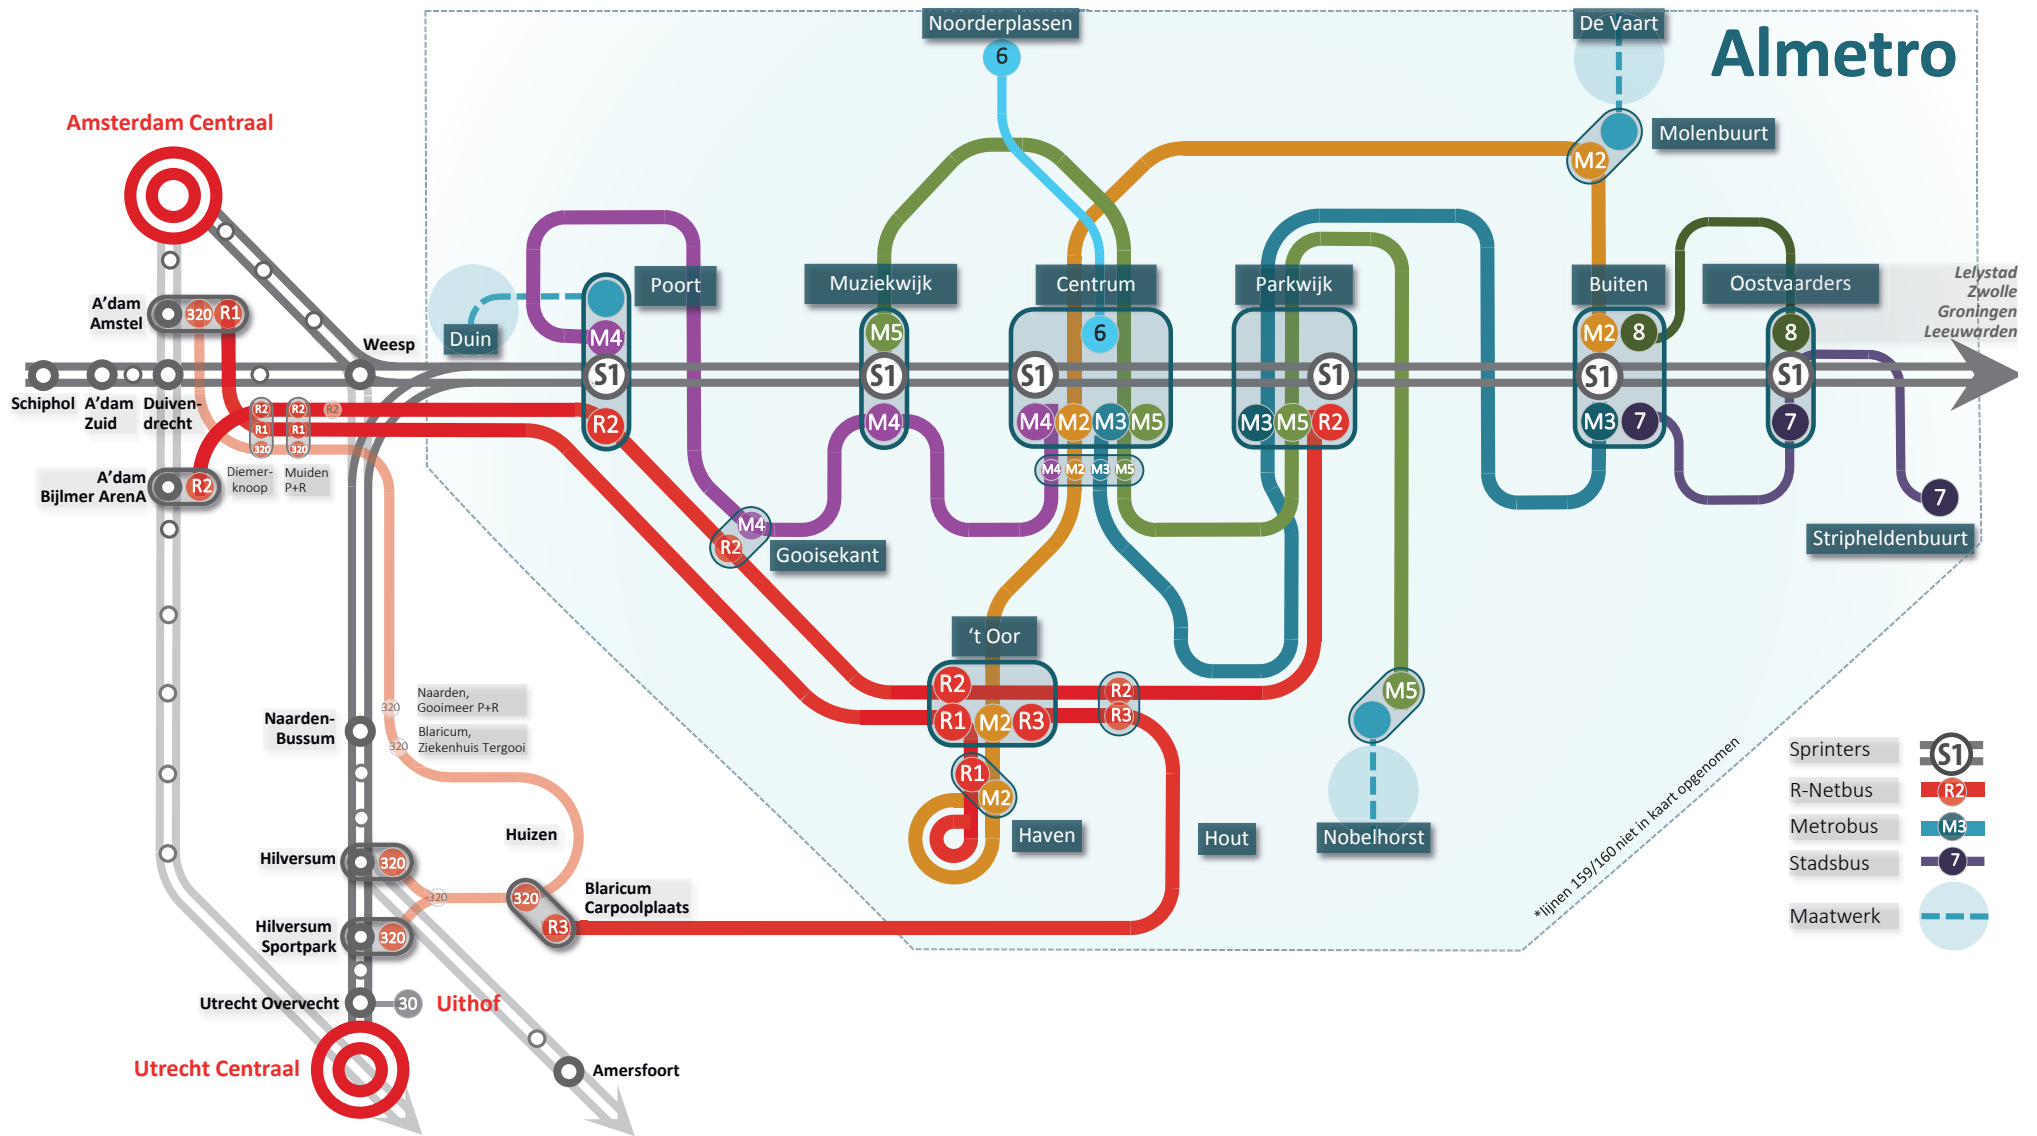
Almetro

Noorderplassen
6
De Vaart
Molenbuurt
M2
Amsterdam Centraal
Poort
Muziekwijk
Centrum
Parkwijk
Buiten
Oostvaarders
Lelystad
Zwolle
Groningen
Leeuwarden
A'dam Amstel
320 R1
Weesp
Duin
M4
S1
M5
S1
M4
6
S1
M4 M2 M3 M5
S1
M3 M5 R2
M2 8
S1
M3 7
8
S1
7
Schiphol
A'dam Zuid
Duivendrecht
R2
R1
320
R2
R1
320
R2
R2
M4 M2 M3 M5
A'dam Bijlmer ArenA
R2
Diemerknoop
Muiden P+R
M4
R2
Gooisekant
7
Stripheldenbuurt
't Oor
R2
R1 M2 R3
R2
R3
M5
Naarden-Bussum
320
Naarden, Gooimeer P+R
320
Blaricum, Ziekenhuis Tergooi
R1
M2
Haven
Hout
Nobelhorst
Sprinters
S1
R-Netbus
R2
Metrobus
M3
Stadsbus
7
Maatwerk
*lijnen 159/160 niet in kaart opgenomen
Huizen
Hilversum
320
320
Blaricum Carpoolplaats
320
R3
Hilversum Sportpark
320
Utrecht Overvecht
30
Uithof
Utrecht Centraal
Amersfoort